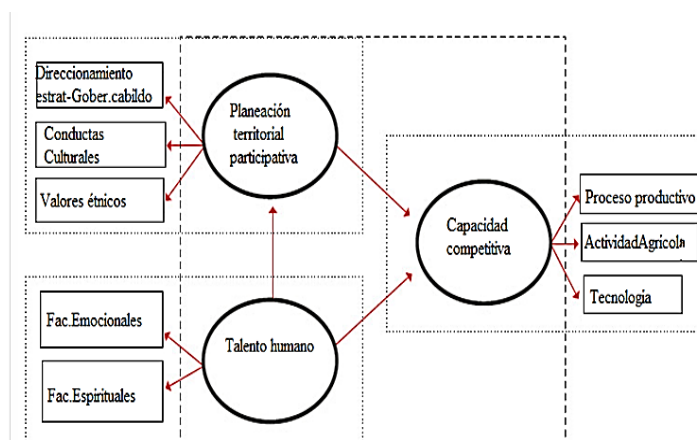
Direccionamiento estrat-Gober.cabildo

Conductas Culturales

Valores éticos

Planeación territorial participativa

Capacidad competitiva

Proceso productivo

ActividadAgricola

Tecnologia

Fac.Emocionales

Fac.Espirituales

Talento humano